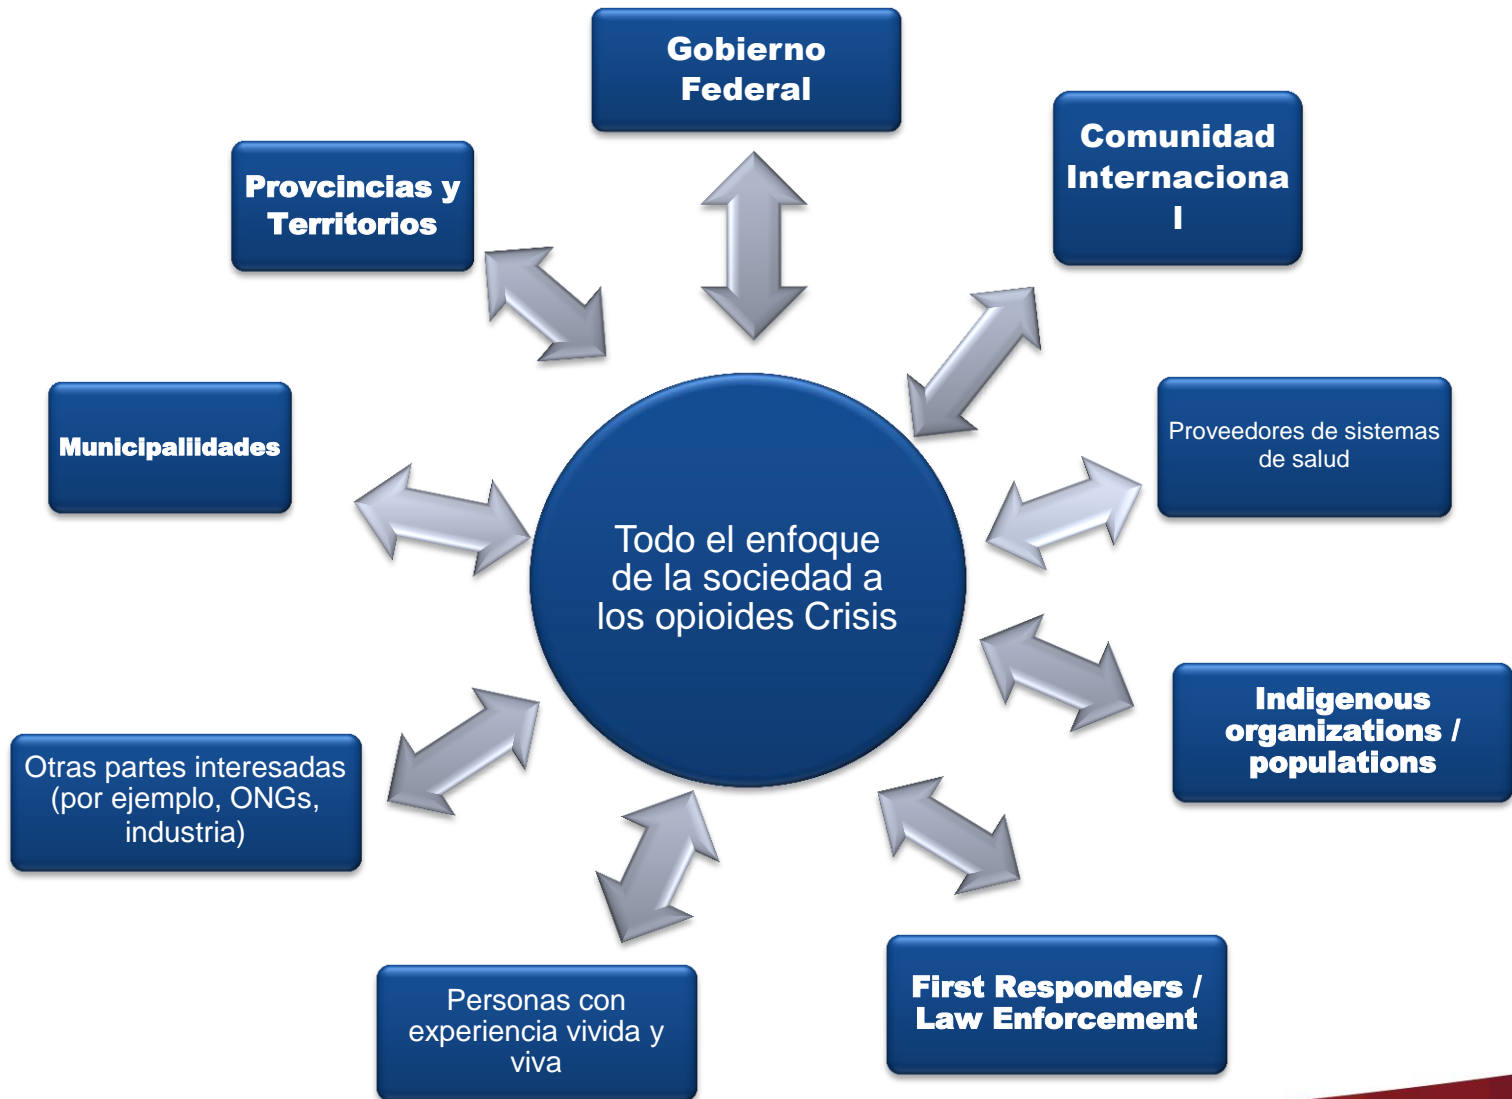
Gobierno Federal

Comunidad Internaciona l

Provcincias y Territorios

Municipalilidades

Todo el enfoque de la sociedad a los opioides Crisis

Proveedores de sistemas de salud

Indigenous organizations / populations

Otras partes interesadas (por ejemplo, ONGs, industria)

Personas con experiencia vivida y viva

First Responders / Law Enforcement